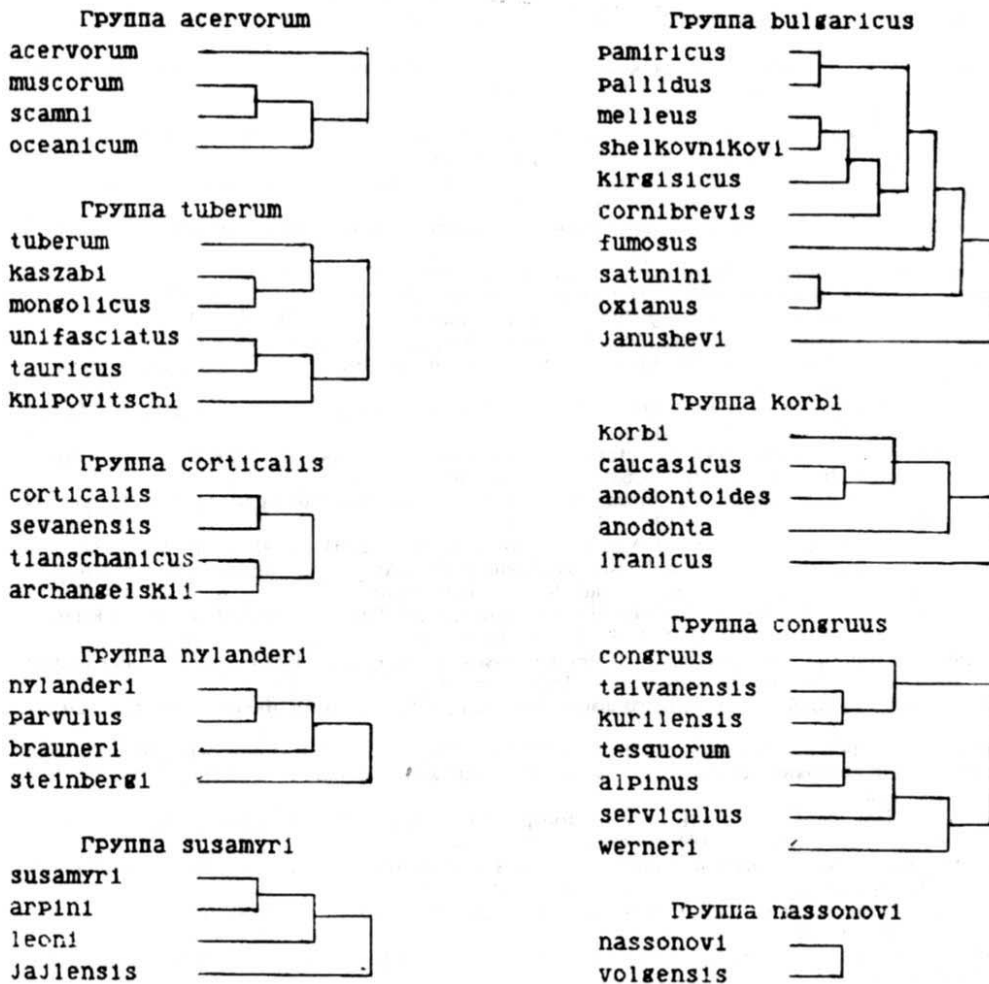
Группа acervorum
acervorum
muscorum
scamni
oceanicum

Группа tuberum
tuberum
kaszabi
mongolicus
unifasciatus
tauricus
knipovitschi

Группа corticalis
corticalis
sevanensis
tianschanicus
archangelskii

Группа nylanderi
nylanderi
parvulus
brauneri
steinbergi

Группа susamyri
susamyri
arpini
leoni
jajlensis

Группа bulgaricus
pamiricus
pallidus
melleus
shelkovnikovi
kirgisicus
cornibrevis
fumosus
satunini
oxianus
janushevi

Группа korbi
korbi
caucasicus
anodontoides
anodonta
iranicus

Группа congruus
congruus
taivanensis
kurilensis
tesquorum
alpinus
serviculus
werneri

Группа nassonovi
nassonovi
volgensis